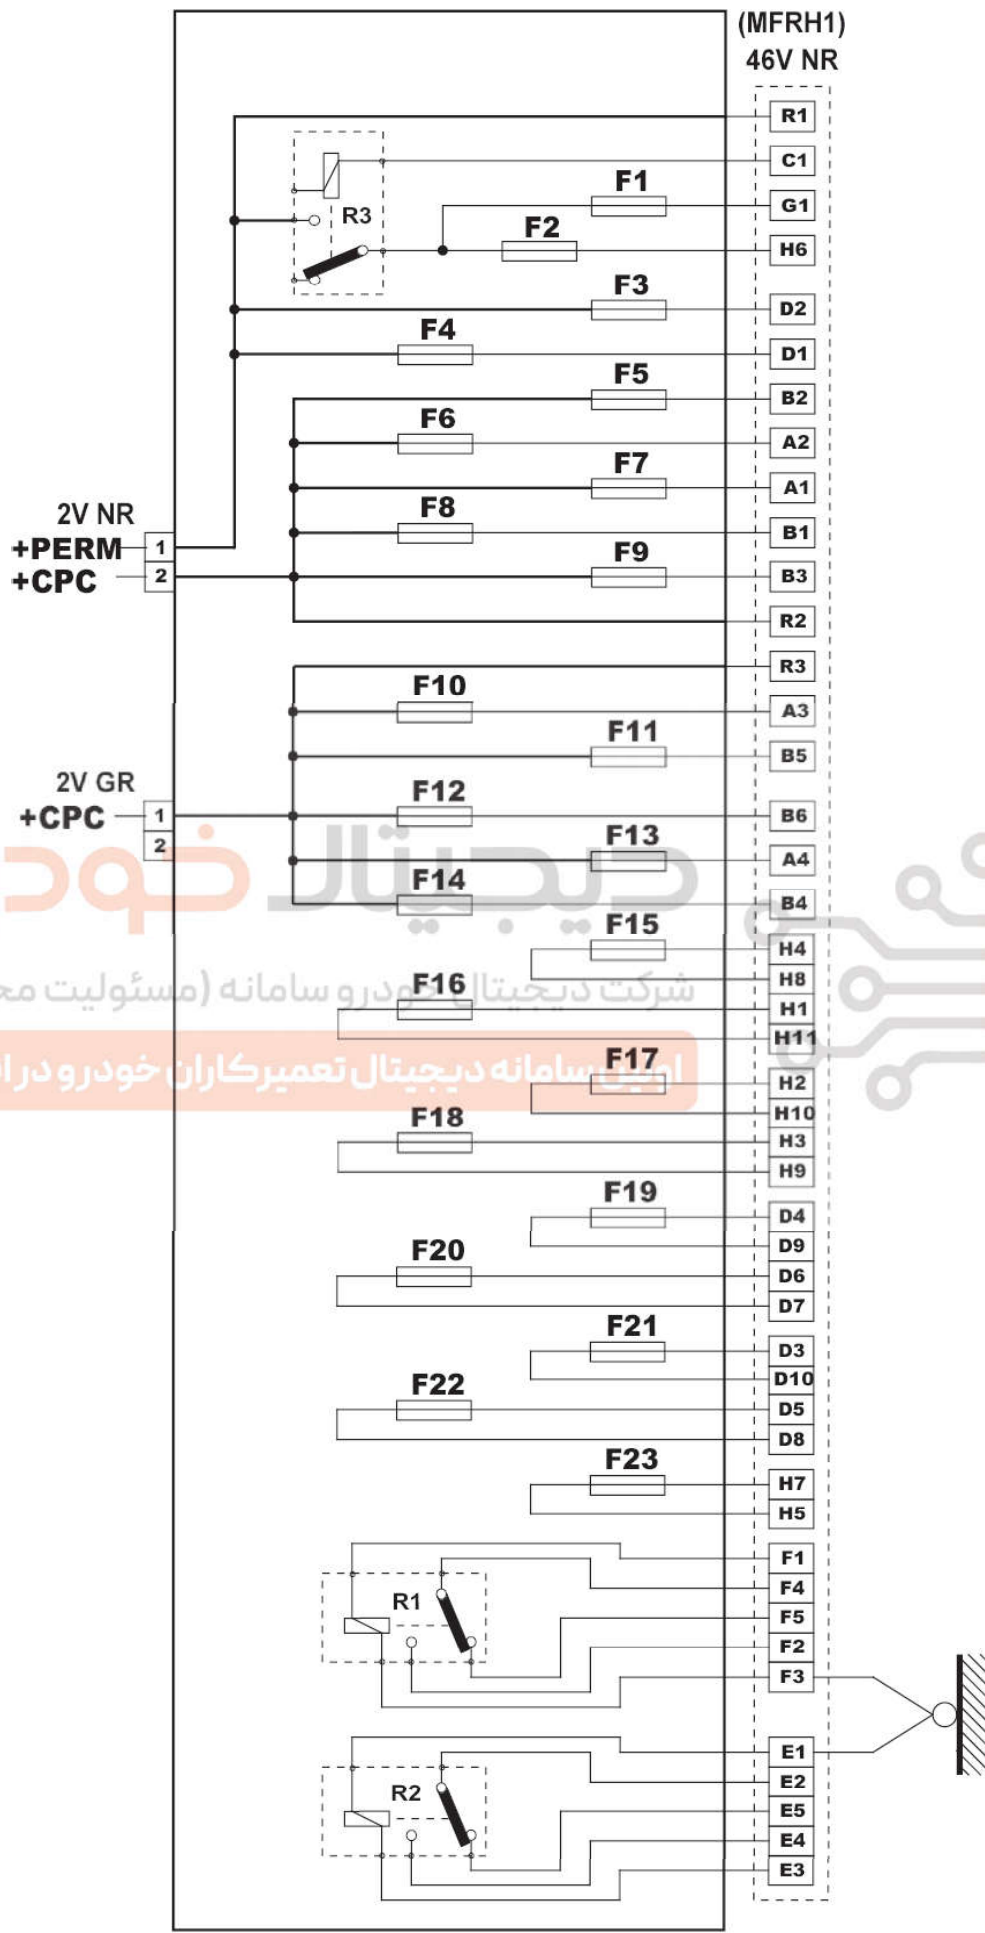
(MFRH1)
46V NR

R1
C1
G1
H6
D2
D1
B2
A2
A1
B1
B3
R2
R3
A3
B5
B6
A4
B4
H4
H8
H1
H11
H2
H10
H3
H9
D4
D9
D6
D7
D3
D10
D5
D8
H7
H5
F1
F4
F5
F2
F3
E1
E2
E5
E4
E3

R3
F1
F2
F3
F4
F5
F6
F7
F8
F9
F10
F11
F12
F13
F14
F15
F16
F17
F18
F19
F20
F21
F22
F23
R1
R2

2V NR
+PERM 1
+CPC 2

2V GR
+CPC 1
2

دیجیتال خودرو
شرکت دیجیتال خودرو سامانه (مسئولیت مح
اولین سامانه دیجیتال تعمیرکاران خودرو در ا